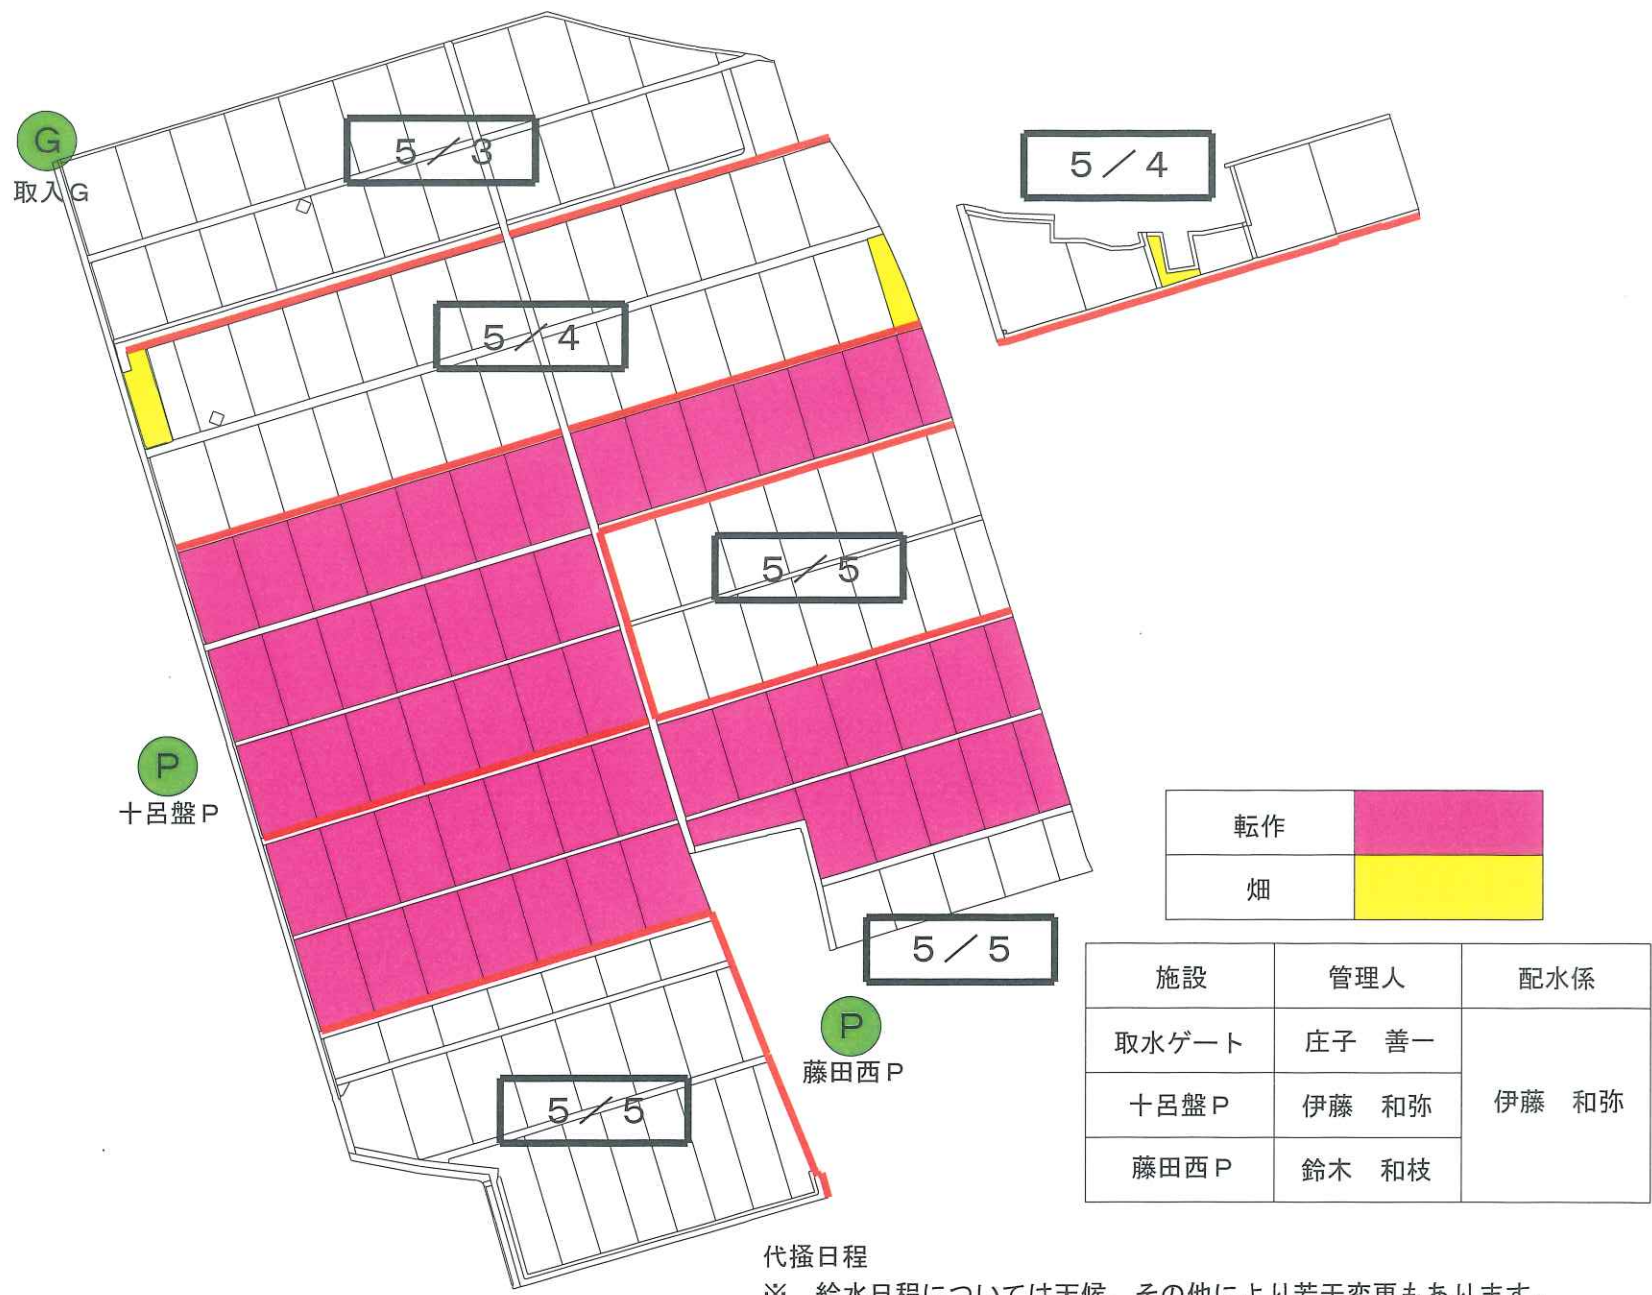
G
取入G

5／3

5／4

5／4

5／5

P
十呂盤P

5／5

P
藤田西P

5／5

| 転作 | |
|---|---|
| 畑 | |

| 施設 | 管理人 | 配水係 |
|---|---|---|
| 取水ゲート | 庄子　善一 | 伊藤　和弥 |
| 十呂盤P | 伊藤　和弥 | |
| 藤田西P | 鈴木　和枝 | |

代掻日程
※　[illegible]